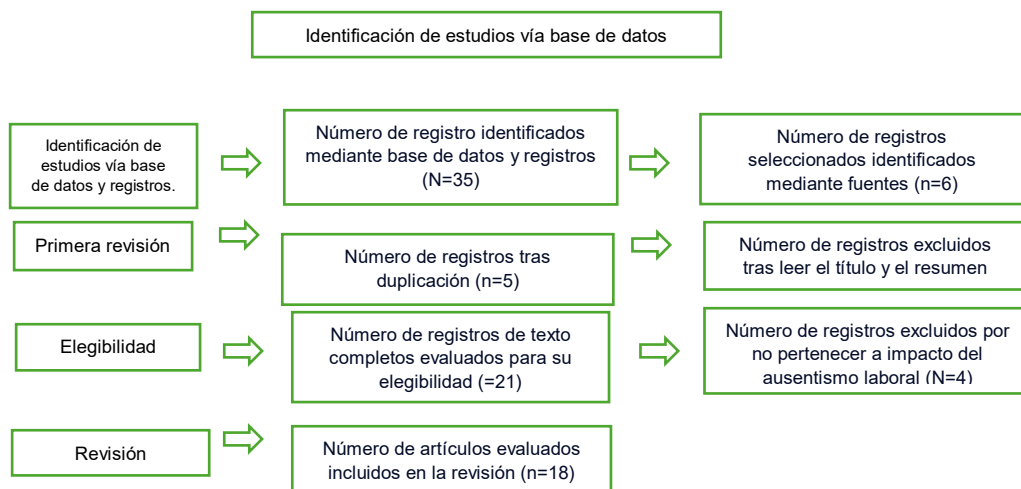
Identificación de estudios vía base de datos

Identificación de estudios vía base de datos y registros.

Número de registro identificados mediante base de datos y registros (N=35)

Número de registros seleccionados identificados mediante fuentes (n=6)

Primera revisión

Número de registros tras duplicación (n=5)

Número de registros excluidos tras leer el título y el resumen

Elegibilidad

Número de registros de texto completos evaluados para su elegibilidad (=21)

Número de registros excluidos por no pertenecer a impacto del ausentismo laboral (N=4)

Revisión

Número de artículos evaluados incluidos en la revisión (n=18)